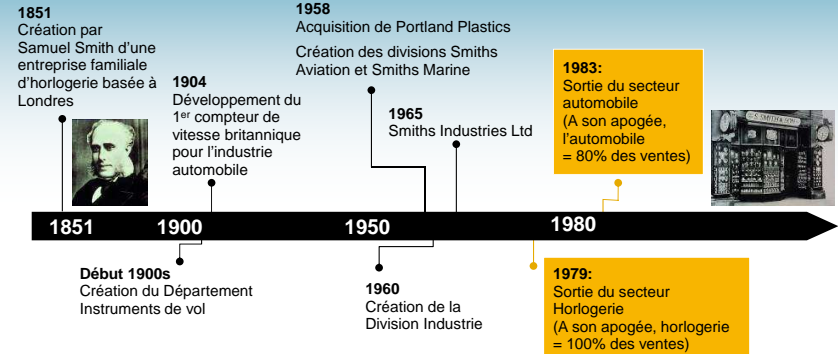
**1851**
Création par Samuel Smith d'une entreprise familiale d'horlogerie basée à Londres

**1904**
Développement du 1$^{er}$ compteur de vitesse britannique pour l'industrie automobile

**1958**
Acquisition de Portland Plastics

Création des divisions Smiths Aviation et Smiths Marine

**1965**
Smiths Industries Ltd

**1983:**
Sortie du secteur automobile
(A son apogée, l'automobile = 80% des ventes)

S. SMITH & SON

1851
1900
1950
1980

**Début 1900s**
Création du Département Instruments de vol

**1960**
Création de la Division Industrie

**1979:**
Sortie du secteur Horlogerie
(A son apogée, horlogerie = 100% des ventes)